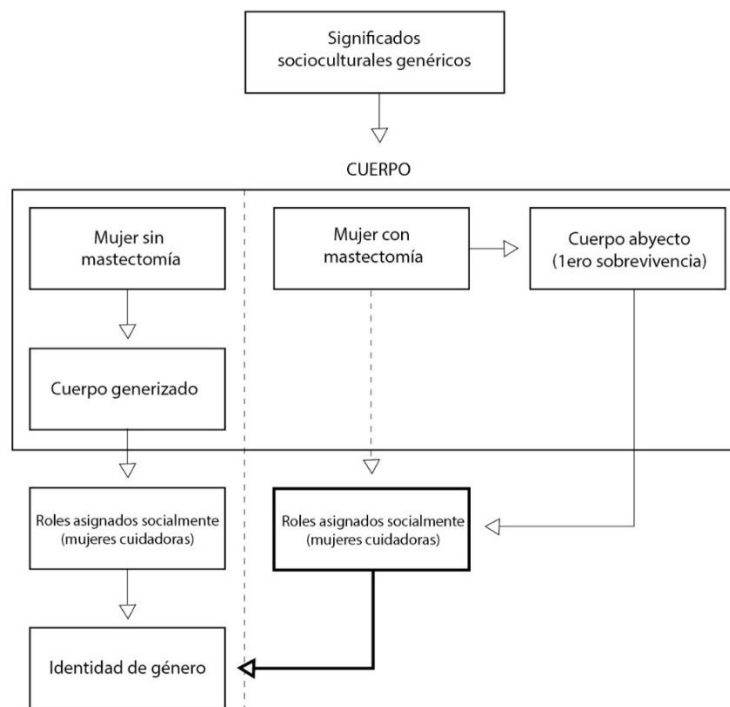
Significados socioculturales genéricos

CUERPO

Mujer sin mastectomía

Mujer con mastectomía

Cuerpo abyecto (1ero sobrevivencia)

Cuerpo generizado

Roles asignados socialmente (mujeres cuidadoras)

Roles asignados socialmente (mujeres cuidadoras)

Identidad de género